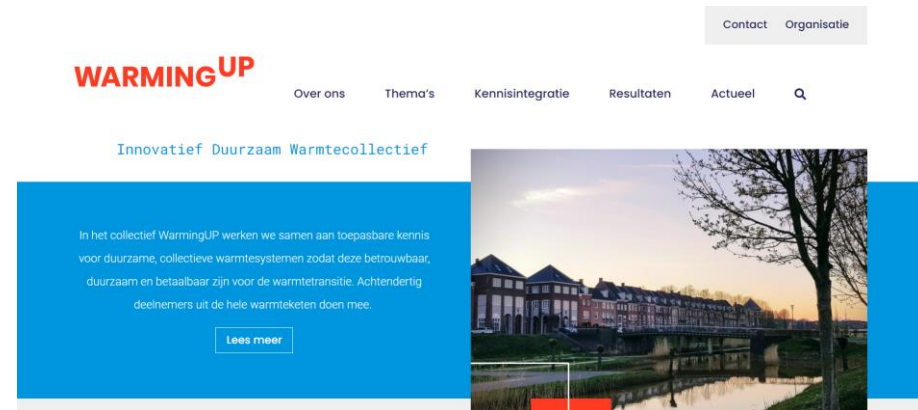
Contact Organisatie

WARMINGUP

Over ons Thema's Kennisintegratie Resultaten Actueel

Innovatief Duurzaam Warmtecollectief

In het collectief WarmingUP werken we samen aan toepasbare kennis voor duurzame, collectieve warmtesystemen zodat deze betrouwbaar, duurzaam en betaalbaar zijn voor de warmtetransitie. Achtendertig deelnemers uit de hele warmteketen doen mee.

Lees meer